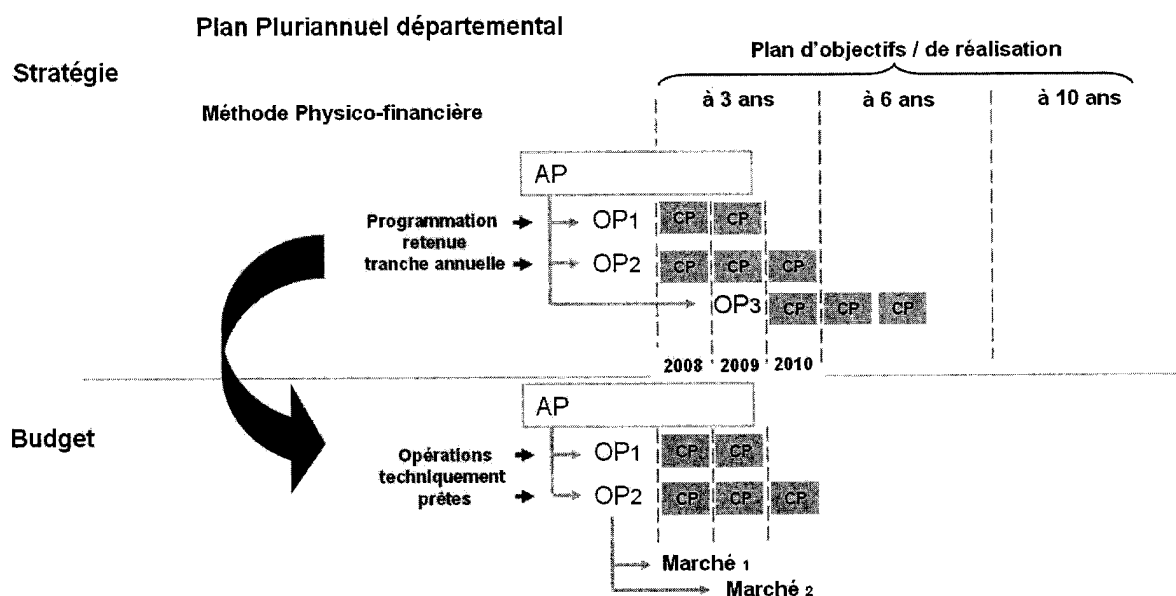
Plan Pluriannuel départemental

Stratégie

Plan d'objectifs / de réalisation

Méthode Physico-financière

à 3 ans

à 6 ans

à 10 ans

AP

Programmation retenue tranche annuelle

OP1 CP CP

OP2 CP CP CP

OP3 CP CP CP

2008 2009 2010

Budget

AP

Opérations techniquement prêtes

OP1 CP CP

OP2 CP CP CP

Marché 1

Marché 2